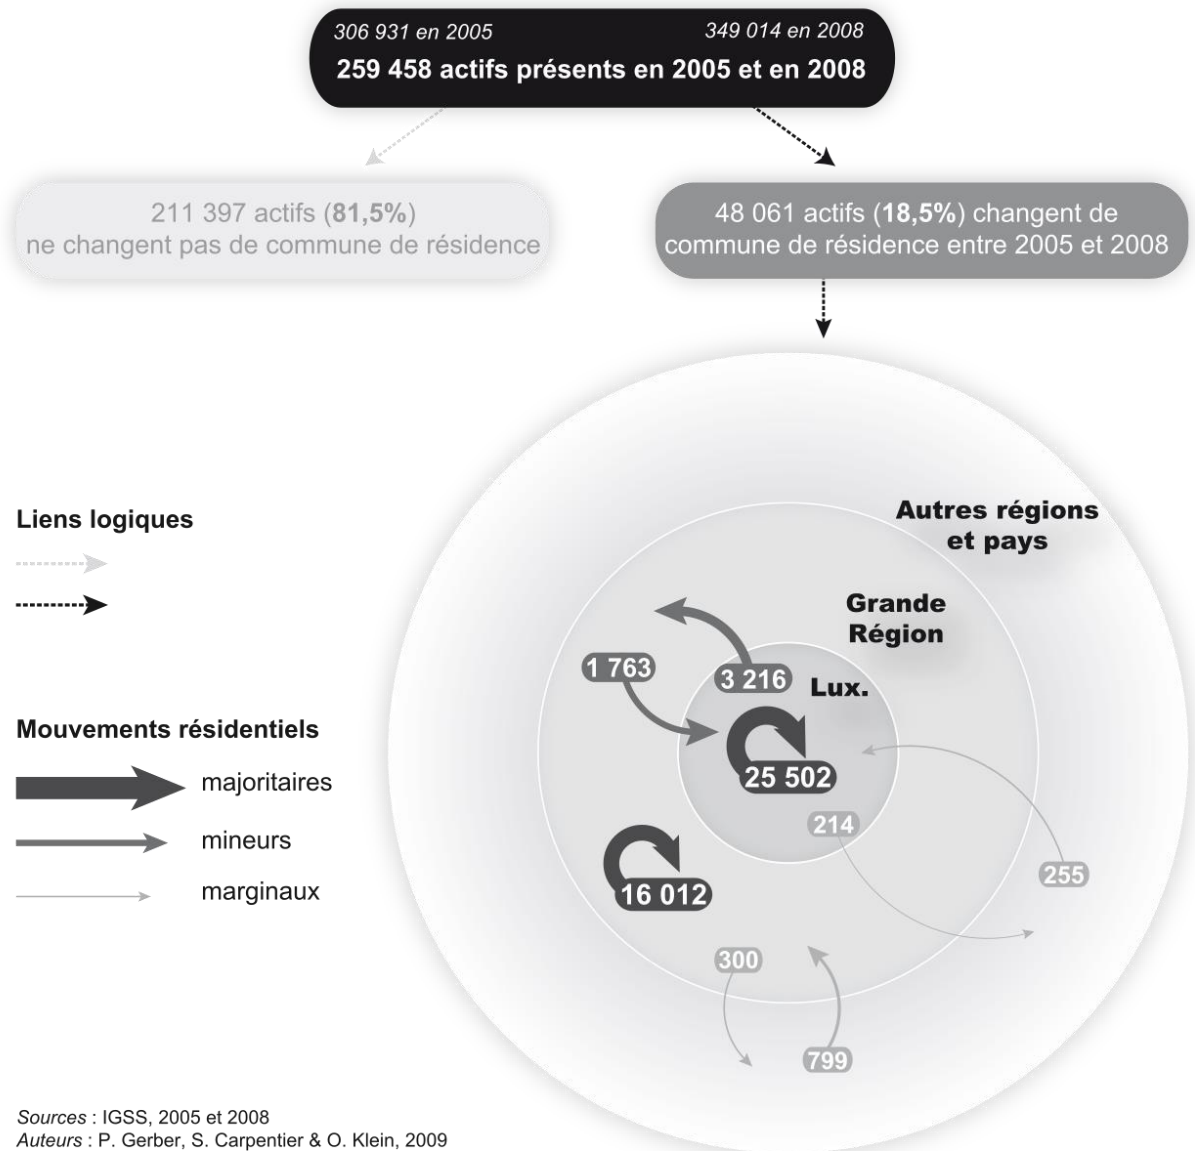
306 931 en 2005

349 014 en 2008

259 458 actifs présents en 2005 et en 2008

211 397 actifs (81,5%) ne changent pas de commune de résidence

48 061 actifs (18,5%) changent de commune de résidence entre 2005 et 2008

Liens logiques

Autres régions et pays

Grande Région

Lux.

1 763

3 216

25 502

214

255

16 012

300

799

Mouvements résidentiels

majoritaires

mineurs

marginaux

Sources : IGSS, 2005 et 2008
Auteurs : P. Gerber, S. Carpentier & O. Klein, 2009